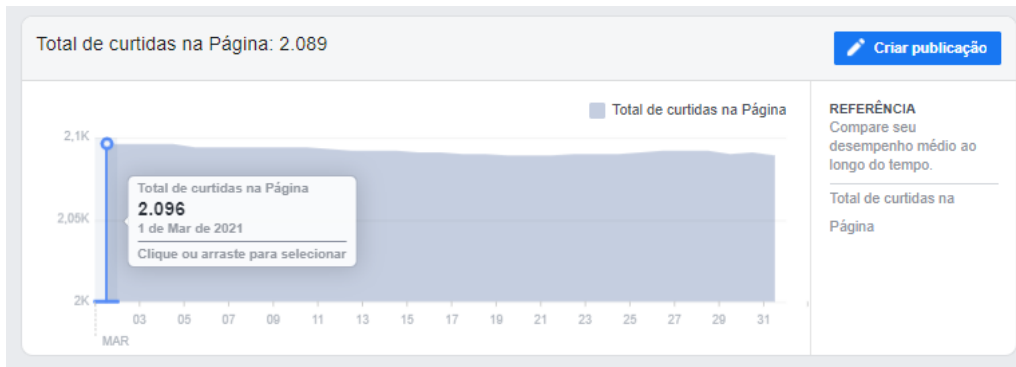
Total de curtidas na Página: 2.089

Criar publicação

Total de curtidas na Página

2,1K
2,05K
2K

Total de curtidas na Página
2.096
1 de Mar de 2021
Clique ou arraste para selecionar

03 05 07 09 11 13 15 17 19 21 23 25 27 29 31
MAR

REFERÊNCIA
Compare seu desempenho médio ao longo do tempo.

Total de curtidas na Página